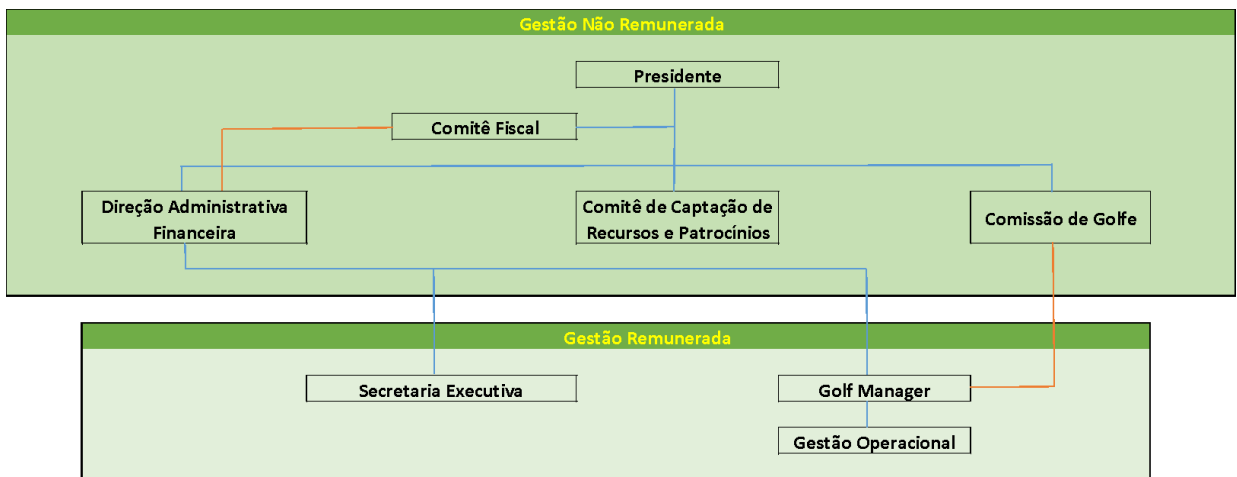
Gestão Não Remunerada

Presidente

Comitê Fiscal

Direção Administrativa Financeira

Comitê de Captação de Recursos e Patrocínios

Comissão de Golfe

Gestão Remunerada

Secretaria Executiva

Golf Manager

Gestão Operacional